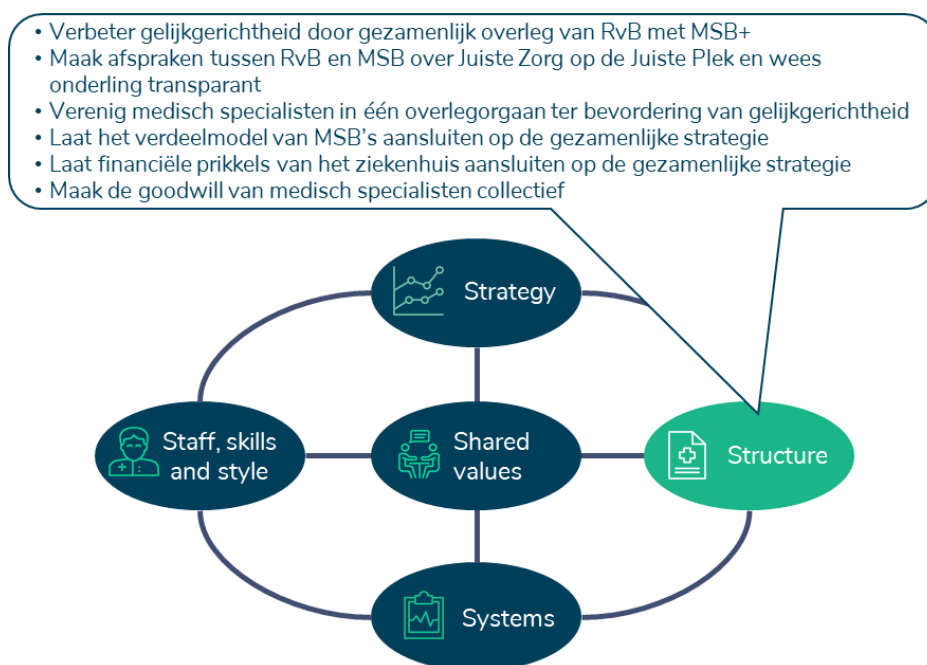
• Verbeter gelijkgerichtheid door gezamenlijk overleg van RvB met MSB+
• Maak afspraken tussen RvB en MSB over Juiste Zorg op de Juiste Plek en wees onderling transparant
• Verenig medisch specialisten in één overlegorgaan ter bevordering van gelijkgerichtheid
• Laat het verdeelmodel van MSB's aansluiten op de gezamenlijke strategie
• Laat financiële prikkels van het ziekenhuis aansluiten op de gezamenlijke strategie
• Maak de goodwill van medisch specialisten collectief

Strategy

Staff, skills and style

Shared values

Structure

Systems